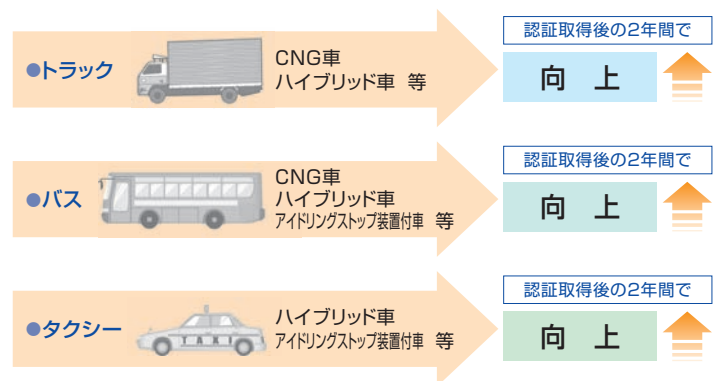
●トラック

CNG車
ハイブリッド車　等

認証取得後の2年間で

向　上

●バス

CNG車
ハイブリッド車
アイドリングストップ装置付車　等

認証取得後の2年間で

向　上

●タクシー

TAXI

ハイブリッド車
アイドリングストップ装置付車　等

認証取得後の2年間で

向　上